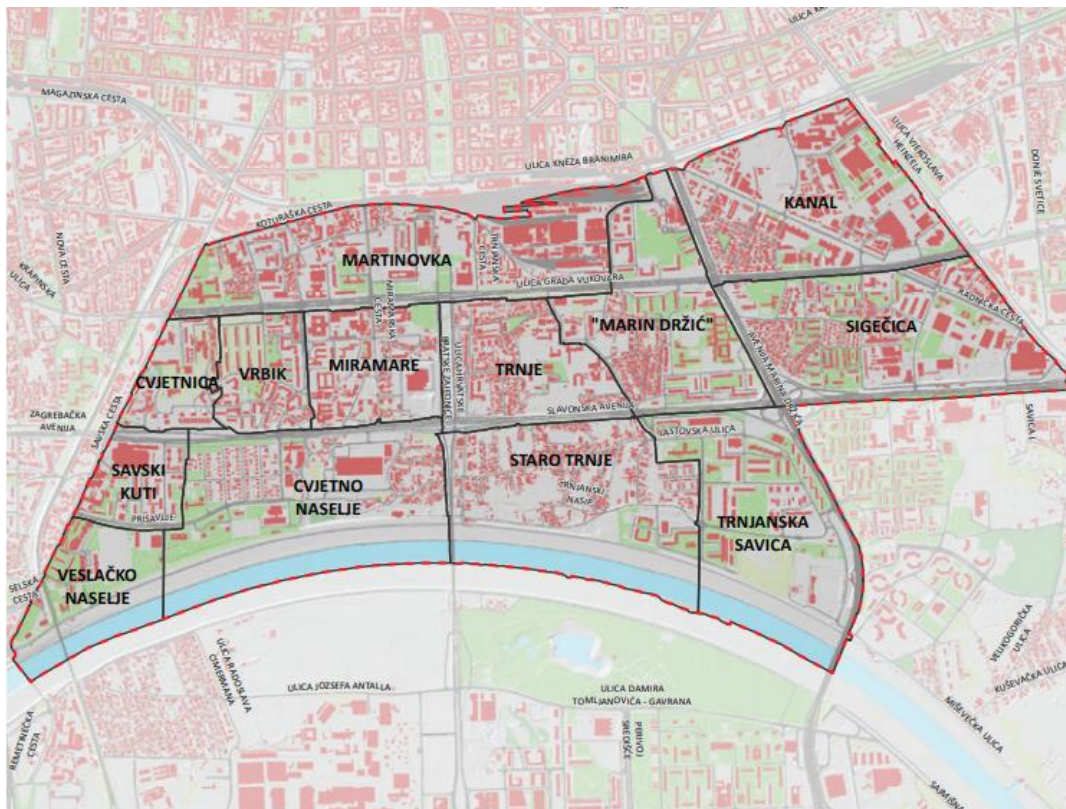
ULICA KR
MAGAZINSKA CESTA
ULICA KNEZA BRANIMIRA
ULICA VJEKOSLAVA HEINZELA
DONJE SVETICE
KANAL
ROOSEVELTOV TRG
NOVA CESTA
KRAPINSKA ULICA
PROTURAŠKA CESTA
TRNJANSKA CESTA
MARTINOVKA
ULICA GRADA VUKOVARA
KRUNIČKA CESTA
MIRAMARSKA CESTA
"MARIN DRŽIĆ"
SIGEČICA
CVJETNICA
VRBIK
MIRAMARE
TRNJE
AVENIJA MARINA DRŽIĆA
ZAGREBAČKA AVENIJA
SAVSKA CESTA
SLAVONSKA AVENIJA
LASTOVSKA ULICA
SAVICA I
SAVSKI KUTI
CVJETNO NASELJE
STARO TRNJE
TRNJANSKI NASIP
PRISAVLJE
TRNJANSKA SAVICA
VESLAČKO NASELJE
SELSKA CESTA
ULICA RADOSLAVA CIMERMANA
VELIKOGORIČKA ULICA
KUŠEVAČKA ULICA
ULICA JÓZSEFA ANTALLA
ULICA DAMIRA TOMLJANOVIĆA - GAVRANA
MIŠEVEČKA ULICA
REMETINEČKA CESTA
PIRIVOJ SREDIŠĆE
SAJMIŠNA